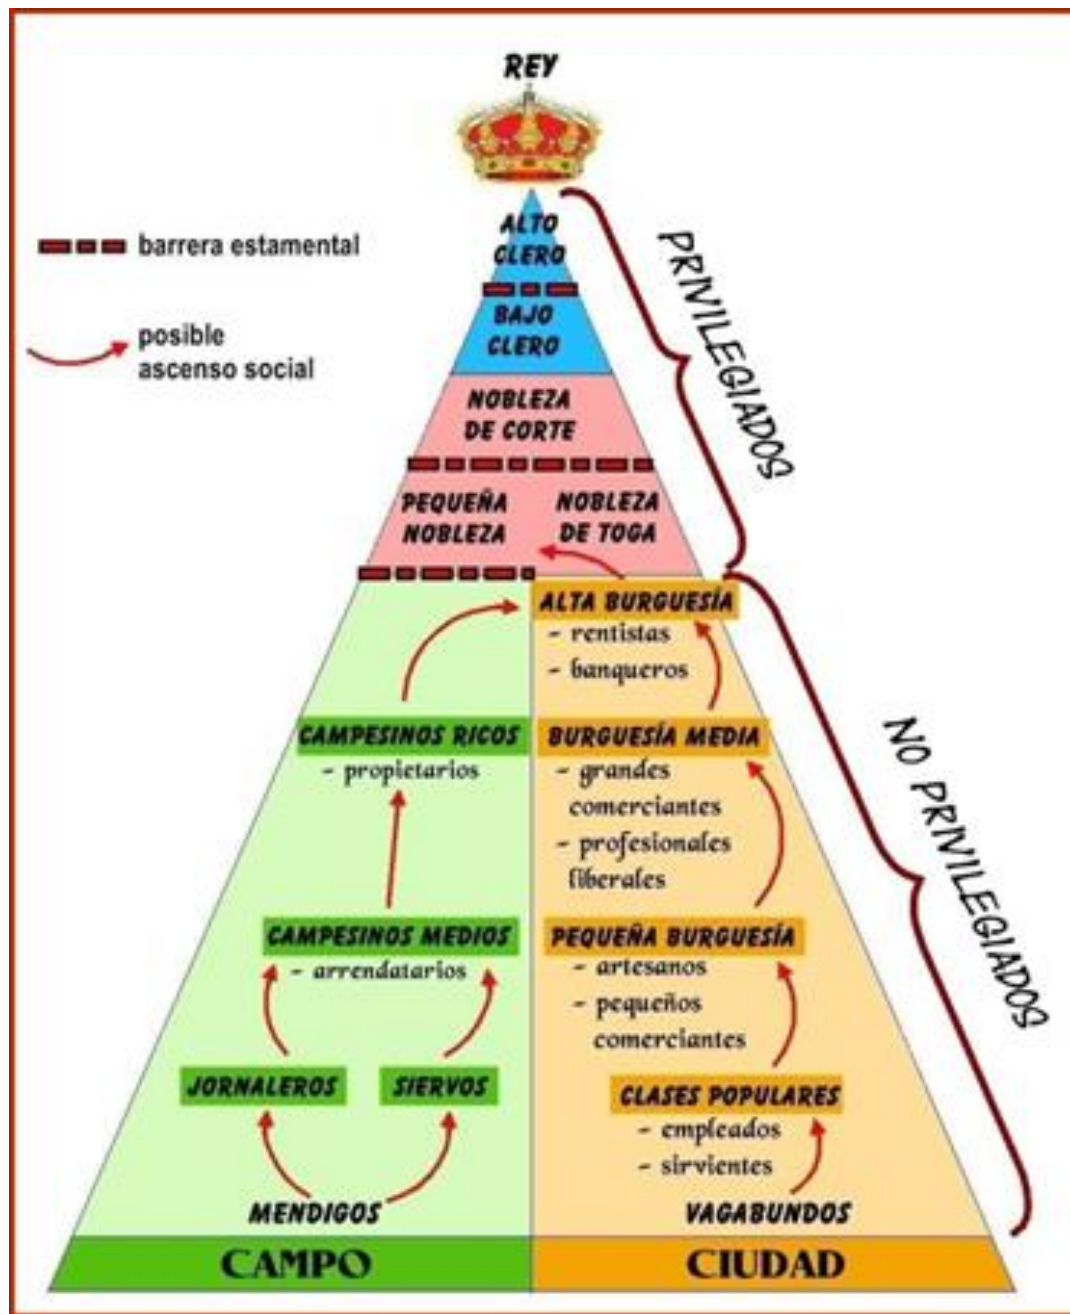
REY

barrera estamental

posible ascenso social

ALTO CLERO

BAJO CLERO

PRIVILEGIADOS

NOBLEZA DE CORTE

PEQUEÑA NOBLEZA

NOBLEZA DE TOGA

ALTA BURGUESÍA
- rentistas
- banqueros

CAMPESINOS RICOS
- propietarios

BURGUESÍA MEDIA
- grandes comerciantes
- profesionales liberales

NO PRIVILEGIADOS

CAMPESINOS MEDIOS
- arrendatarios

PEQUEÑA BURGUESÍA
- artesanos
- pequeños comerciantes

JORNALEROS

SIERVOS

CLASES POPULARES
- empleados
- sirvientes

MENDIGOS

VAGABUNDOS

CAMPO

CIUDAD